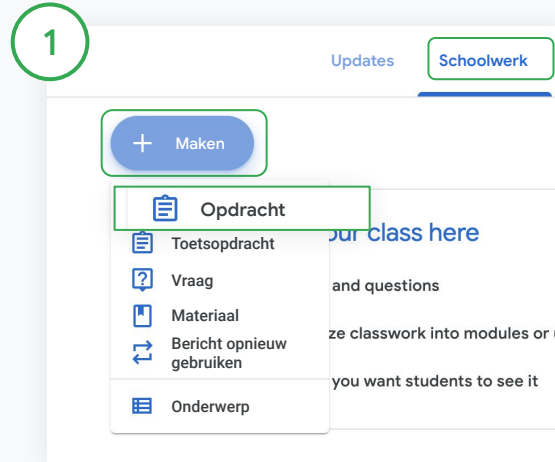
1

Updates Schoolwerk

+ Maken

Opdracht

Toetsopdracht

Vraag

Materiaal

Bericht opnieuw gebruiken

Onderwerp

our class here

and questions

ze classwork into modules or

you want students to see it